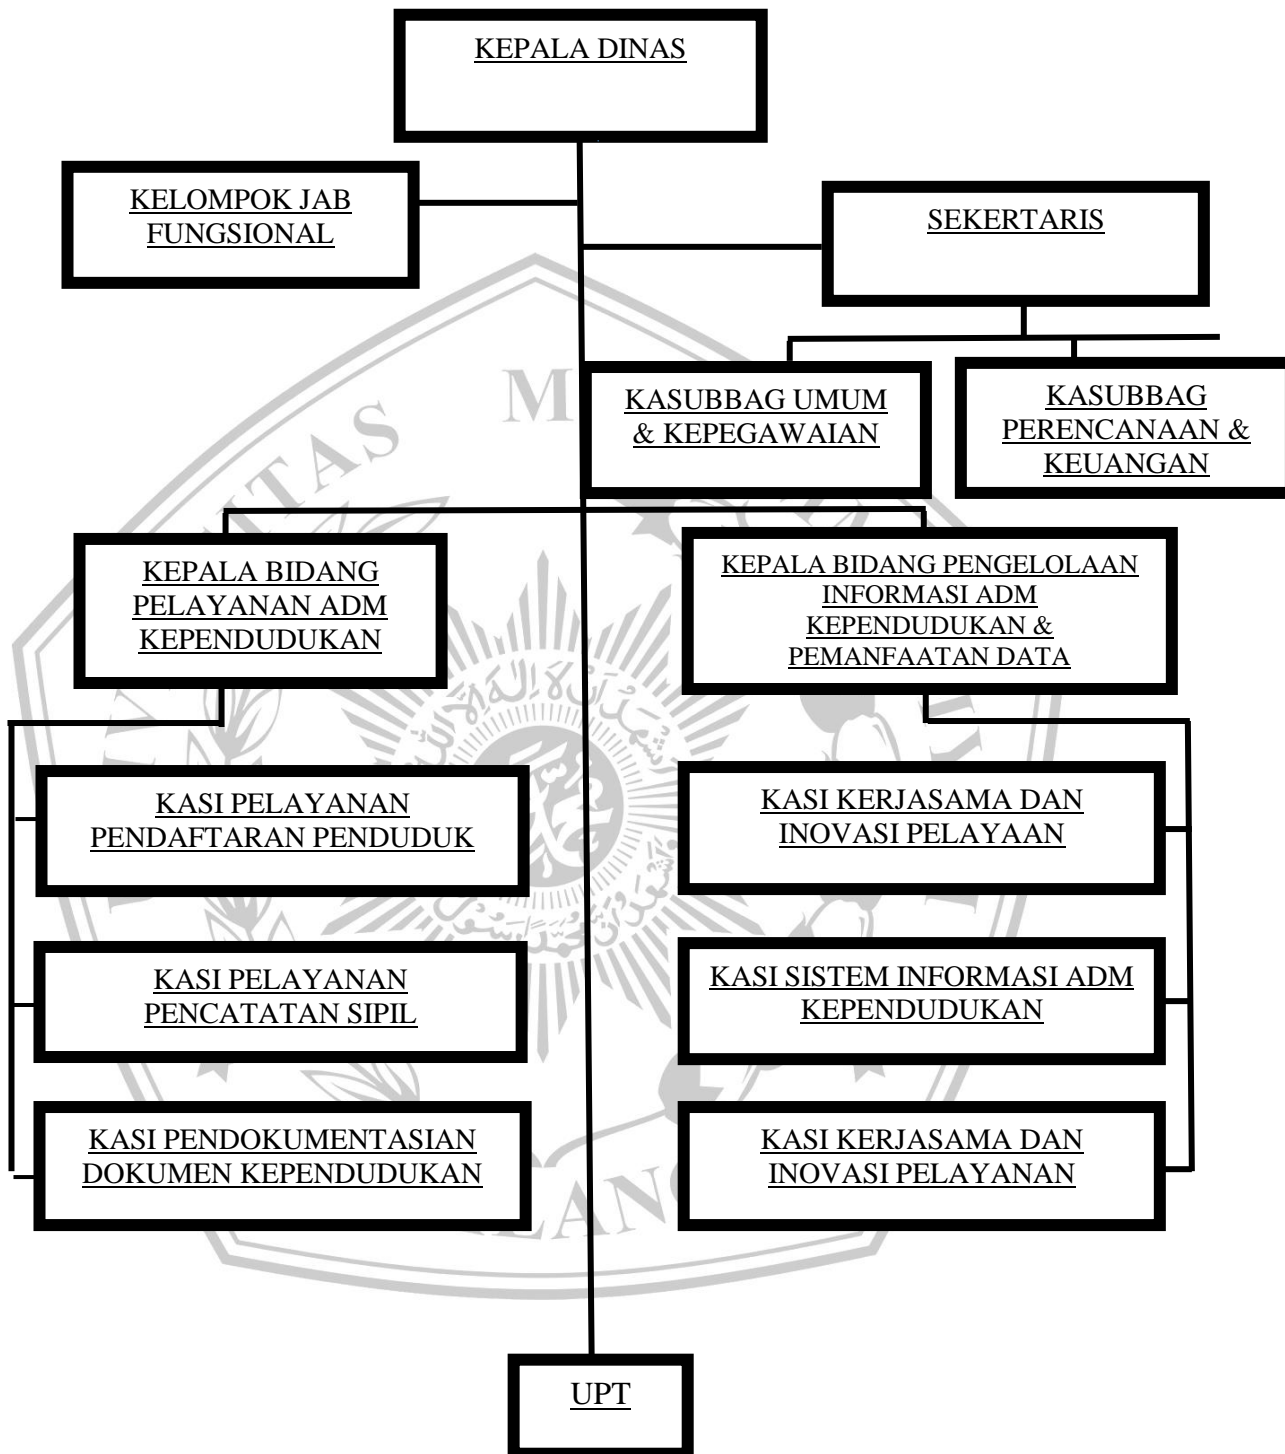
KEPALA DINAS

KELOMPOK JAB FUNGSIONAL

SEKERTARIS

KASUBBAG UMUM & KEPEGAWAIAN

KASUBBAG PERENCANAAN & KEUANGAN

KEPALA BIDANG PELAYANAN ADM KEPENDUDUKAN

KEPALA BIDANG PENGELOLAAN INFORMASI ADM KEPENDUDUKAN & PEMANFAATAN DATA

KASI PELAYANAN PENDAFTARAN PENDUDUK

KASI KERJASAMA DAN INOVASI PELAYAAN

KASI PELAYANAN PENCATATAN SIPIL

KASI SISTEM INFORMASI ADM KEPENDUDUKAN

KASI PENDOKUMENTASIAN DOKUMEN KEPENDUDUKAN

KASI KERJASAMA DAN INOVASI PELAYANAN

UPT